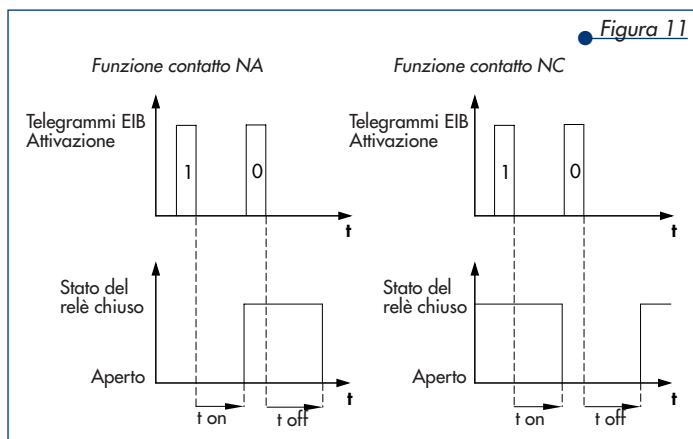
Figura 11

Funzione contatto NA

Telegrammi EIB Attivazione

1

0

t

Stato del relè chiuso

Aperto

t

t on

t off

Funzione contatto NC

Telegrammi EIB Attivazione

1

0

t

Stato del relè chiuso

Aperto

t

t on

t off